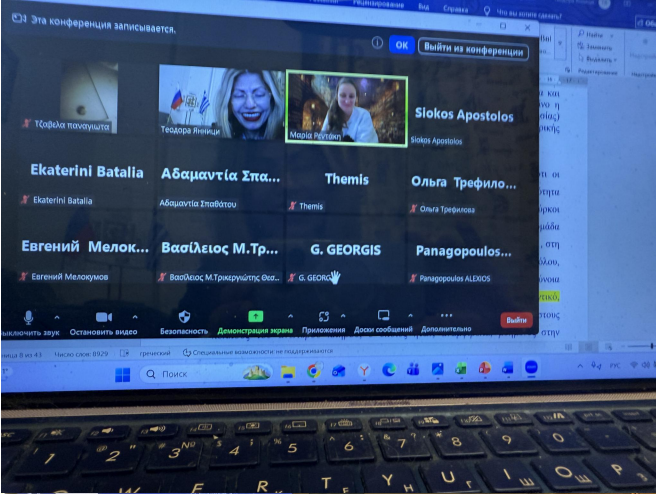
Рецензирование Вид Справка Что вы хотите сделать?

Эта конференция записывается.

OK Выйти из конференции

Τζαβελα παναγιωτα

Теодора Янници

Μαρία Ρεντάκη

Siokos Apostolos

Siokos Apostolos

Ekaterini Batalia

Ekaterini Batalia

Αδαμαντία Σπα...

Αδαμαντία Σπαθάτου

Themis

Themis

Ольга Трефило...

Ольга Трефилова

Евгений Мелок...

Евгений Мелокумов

Βασίλειος Μ.Τρ...

Βασίλειος Μ.Τρικεργιώτης Θεσ...

G. GEORGIS

G. GEORG

Panagopoulos...

Panagopoulos ALEXIOS

ыключить звук

Остановить видео

Безопасность

Демонстрация экрана

Приложения

Доски сообщений

Дополнительно

Выйти

Найти

Заменить

Выделить

Редактирование

ница 8 из 43 Число слов: 8929 греческий Специальные возможности: не поддерживаются

Поиск